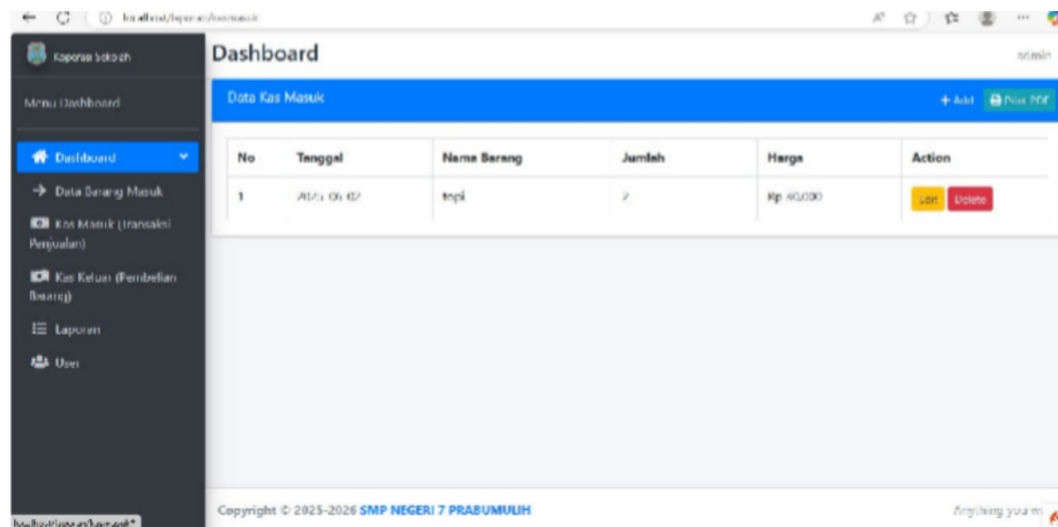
localhost/laporan/kasmasuk

Koperasi Sekolah

Dashboard

admin

Menu Dashboard

Data Kas Masuk

+ Add

Print PDF

Dashboard

→ Data Barang Masuk

Kas Masuk (Transaksi Penjualan)

Kas Keluar (Pembelian Barang)

Laporan

User

| No | Tanggal | Nama Barang | Jumlah | Harga | Action |
|---|---|---|---|---|---|
| 1 | 2025-06-02 | topi | 2 | Rp 40,000 | Edit Delete |

Copyright © 2025-2026 SMP NEGERI 7 PRABUMULIH

Anything you m

localhost/laporan/kasmasuk